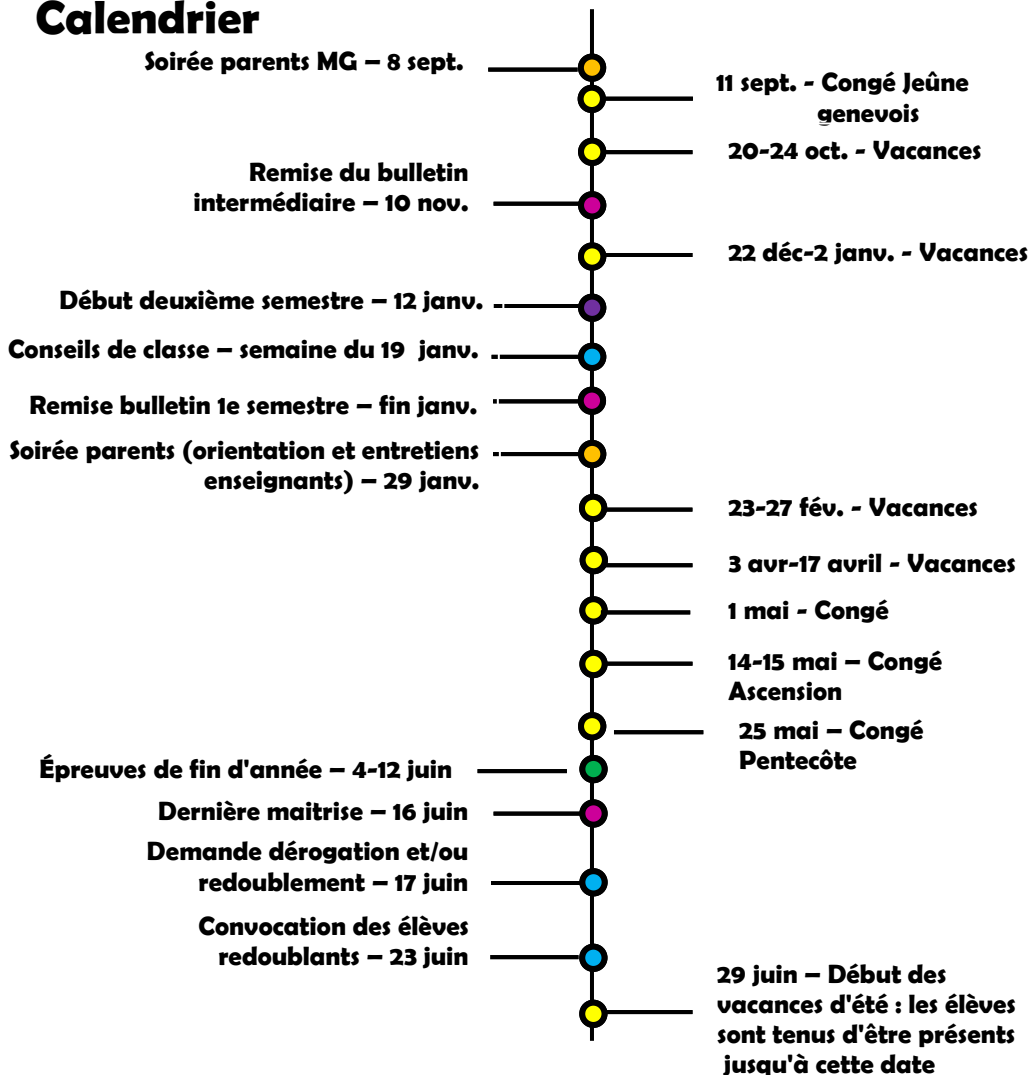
Calendrier

Soirée parents MG – 8 sept.

11 sept. - Congé Jeûne genevois

20-24 oct. - Vacances

Remise du bulletin intermédiaire – 10 nov.

22 déc-2 janv. - Vacances

Début deuxième semestre – 12 janv.

Conseils de classe – semaine du 19 janv.

Remise bulletin 1e semestre – fin janv.

Soirée parents (orientation et entretiens enseignants) – 29 janv.

23-27 fév. - Vacances

3 avr-17 avril - Vacances

1 mai - Congé

14-15 mai – Congé Ascension

25 mai – Congé Pentecôte

Épreuves de fin d'année – 4-12 juin

Dernière maitrise – 16 juin

Demande dérogation et/ou redoublement – 17 juin

Convocation des élèves redoublants – 23 juin

29 juin – Début des vacances d'été : les élèves sont tenus d'être présents jusqu'à cette date